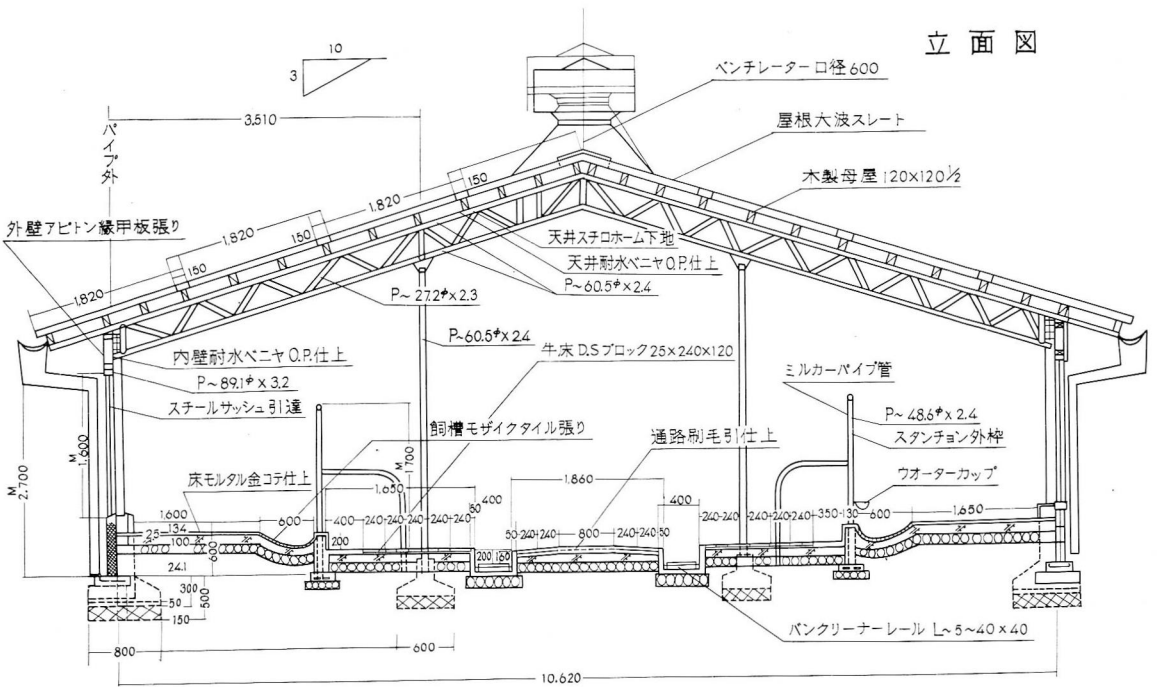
立面図

10
3

ベンチレーター口径600

屋根大波スレート

木製母屋 120×120½

3,510

パイプ外

150
1,820
1,820
150
150
1,820

外壁アピトン縁甲板張り

天井スチロホーム下地
天井耐水ベニヤO.P.仕上
P～60.5$^{\phi}$×2.4
P～27.2$^{\phi}$×2.3
P～60.5$^{\phi}$×2.4

内壁耐水ベニヤO.P.仕上
P～89.1$^{\phi}$×3.2
スチールサッシュ引違

牛床D.Sブロック25×240×120

飼槽モザイクタイル張り

ミルカーパイプ管
P～48.6$^{\phi}$×2.4
スタンチョン外枠

通路刷毛引仕上

ウオーターカップ

床モルタル金コテ仕上

M 2,700
M 1,600
M 1700

1,650
1,860
1,650
1,600
134
25
100
600
24.1
600
400
240
240
240
240
240
50
400
200
50
240
240
800
240
240
50
200
150
400
240
240
240
240
240
350
130
600
300
500
50
150

800
600

パンクリーナーレール L～5～40×40

10,620